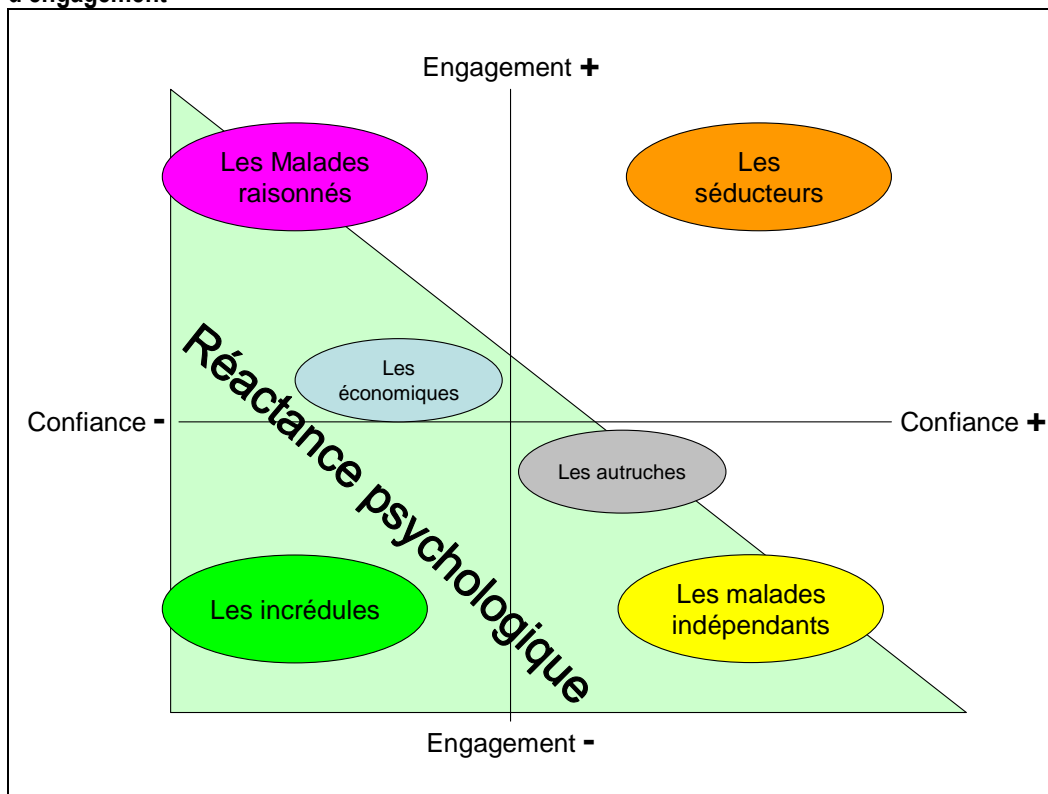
d'engagement

Engagement +

Les Malades raisonnés

Les séducteurs

Réactance psychologique

Les économiques

Confiance -

Confiance +

Les autruches

Les incrédules

Les malades indépendants

Engagement -